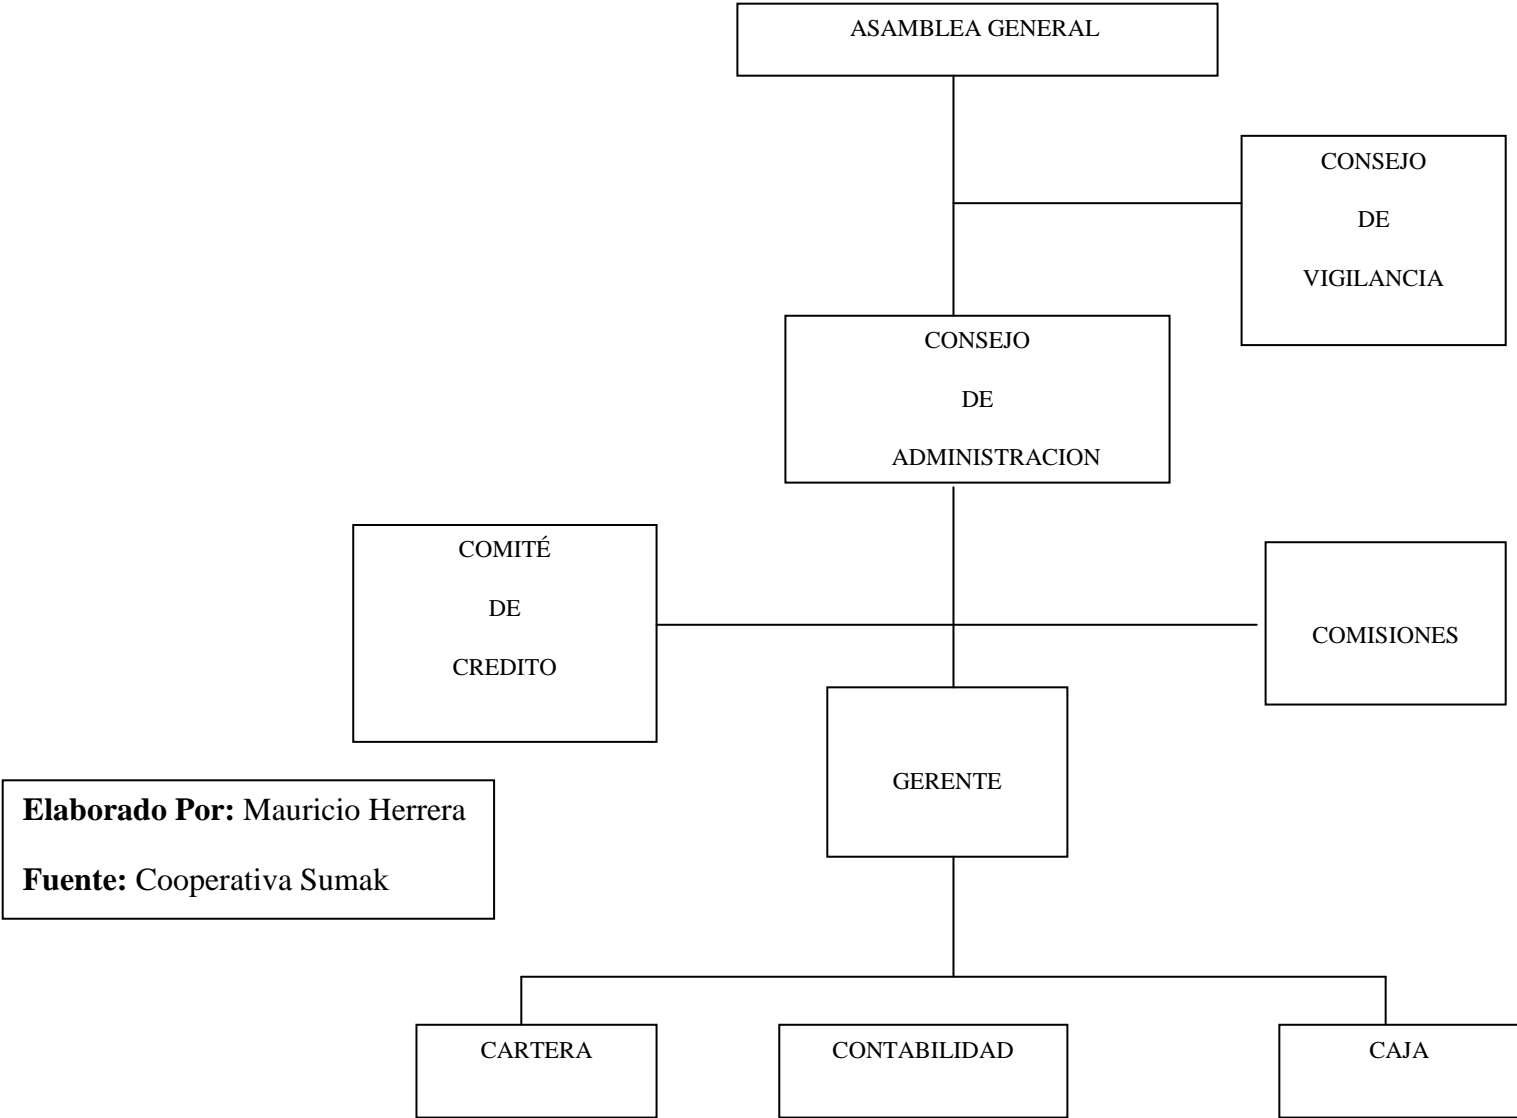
ASAMBLEA GENERAL

CONSEJO DE VIGILANCIA

CONSEJO DE ADMINISTRACION

COMITÉ DE CREDITO

COMISIONES

GERENTE

**Elaborado Por:** Mauricio Herrera

**Fuente:** Cooperativa Sumak

CARTERA

CONTABILIDAD

CAJA